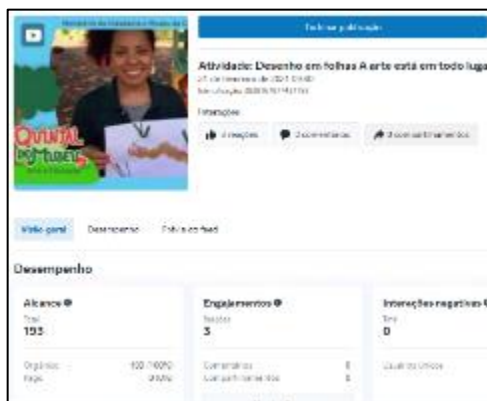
Quintal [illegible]

Editar publicação

Atividade: Desenho em folhas A arte está em todo luga

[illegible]

Interações

4 reações

3 comentários

3 compartilhamentos

Visão geral

Desempenho

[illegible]

Desempenho

Alcance

Total

193

Orgânico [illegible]

Pago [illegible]

Engajamentos

Total

3

Comentários 0

Compartilhamentos 0

Interações negativas

Total

0

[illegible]